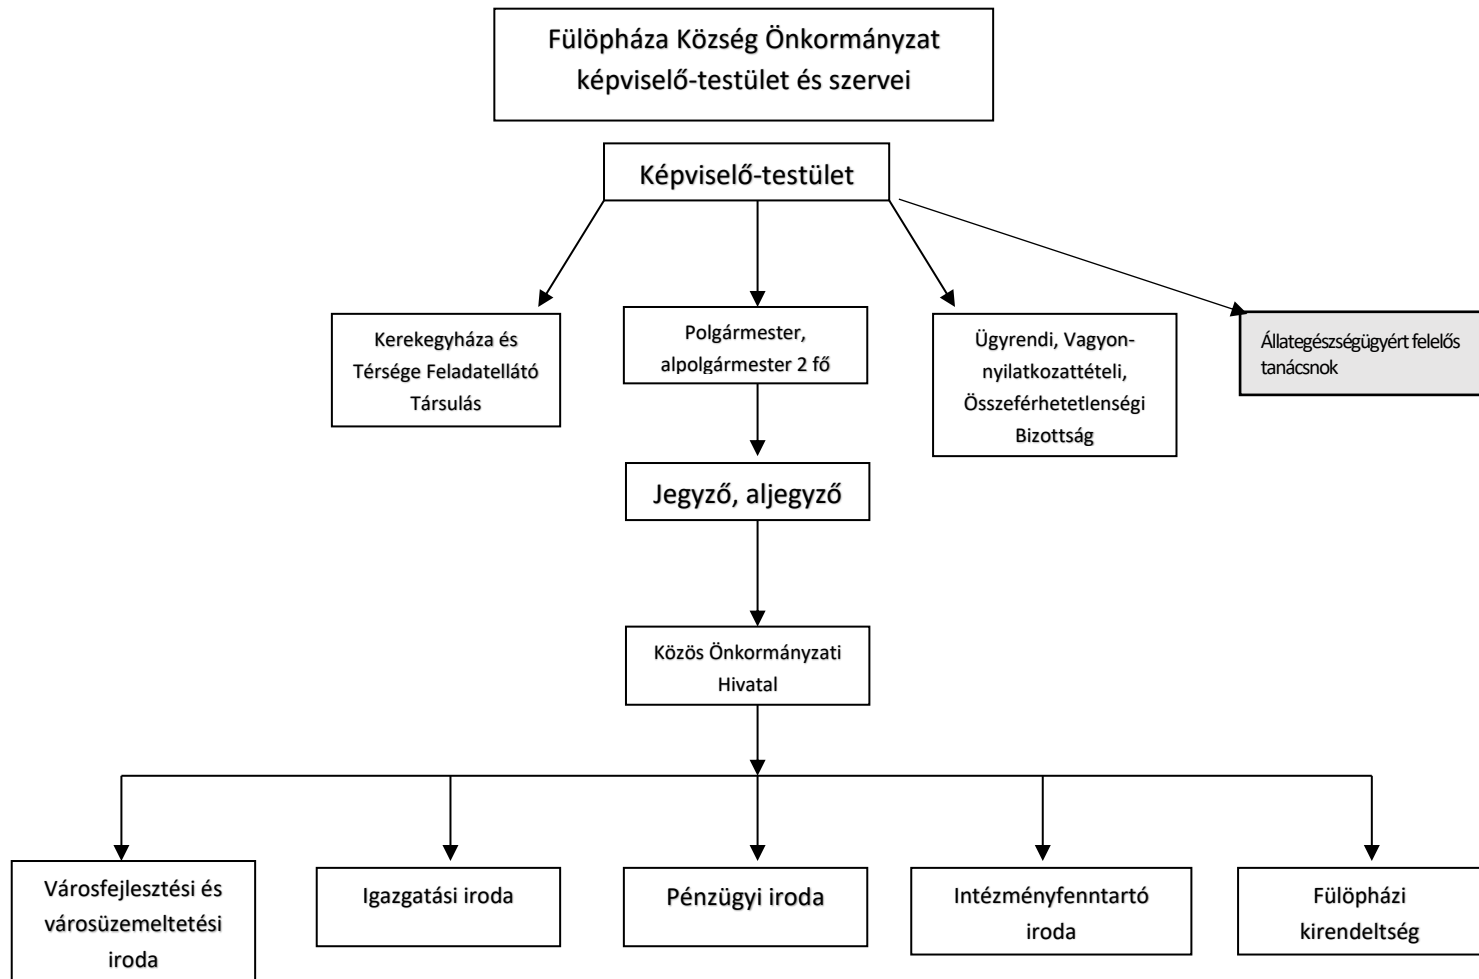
Fülöpháza Község Önkormányzat képviselő-testület és szervei

Képviselő-testület

Kerekegyháza és Térsége Feladatellátó Társulás

Polgármester, alpolgármester 2 fő

Ügyrendi, Vagyonnyilatkozattételi, Összeférhetetlenségi Bizottság

Állategészségügyért felelős tanácsnok

Jegyző, aljegyző

Közös Önkormányzati Hivatal

Városfejlesztési és városüzemeltetési iroda

Igazgatási iroda

Pénzügyi iroda

Intézményfenntartó iroda

Fülöpházi kirendeltség